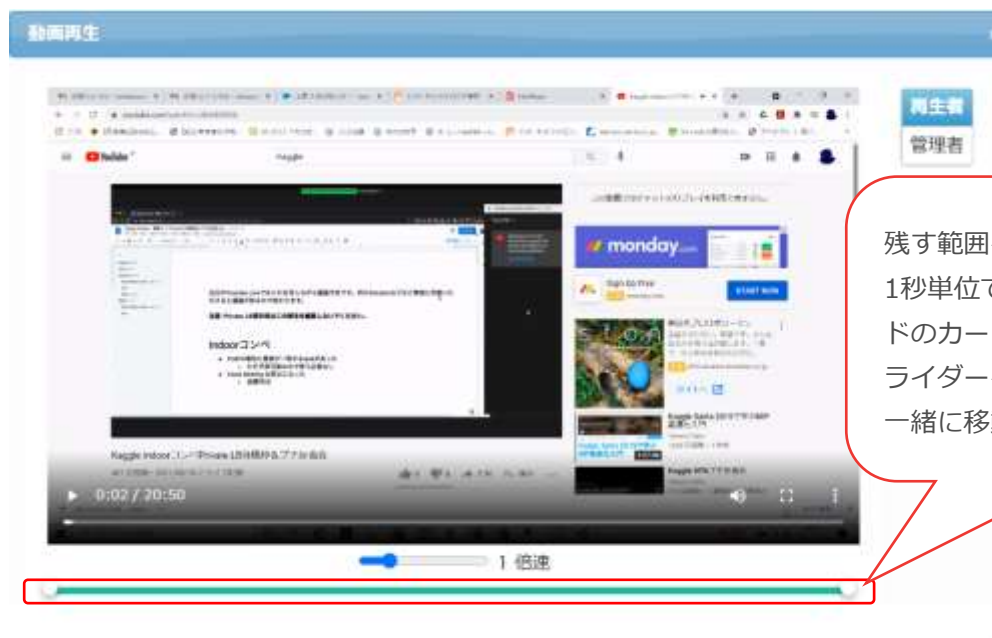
動画再生

再生者
管理者

YouTube
Kaggle

monday.com
Sign Up Free
START NOW

Indoorコンペ

Kaggle Indoorコンペ[Private 1位]振り返り&プチ反省会

0:02 / 20:50

1 倍速

残す範囲
1秒単位で
ドのカー
ライダー
一緒に移